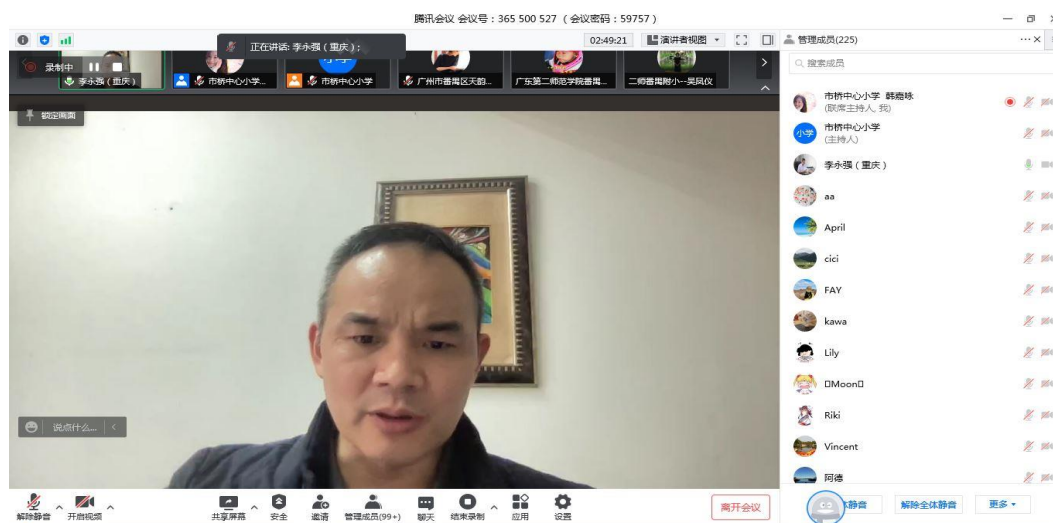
腾讯会议 会议号：365 500 527（会议密码：59757）

正在讲话: 李永强（重庆）;

02:49:21 演讲者视图

录制中

李永强（重庆） 市桥中心小学... 市桥中心小学 广州市番禺区天韵... 广东第二师范学院番禺... 二师番禺附小--吴凤仪

锁定画面

说点什么...

管理成员(225)

搜索成员

市桥中心小学 韩嘉咏
(联席主持人, 我)

市桥中心小学
(主持人)

李永强（重庆）

aa

April

cici

FAY

kawa

Lily

□Moon□

Riki

Vincent

阿德

解除静音 开启视频 共享屏幕 安全 邀请 管理成员(99+) 聊天 结束录制 应用 设置

离开会议

全体静音 解除全体静音 更多